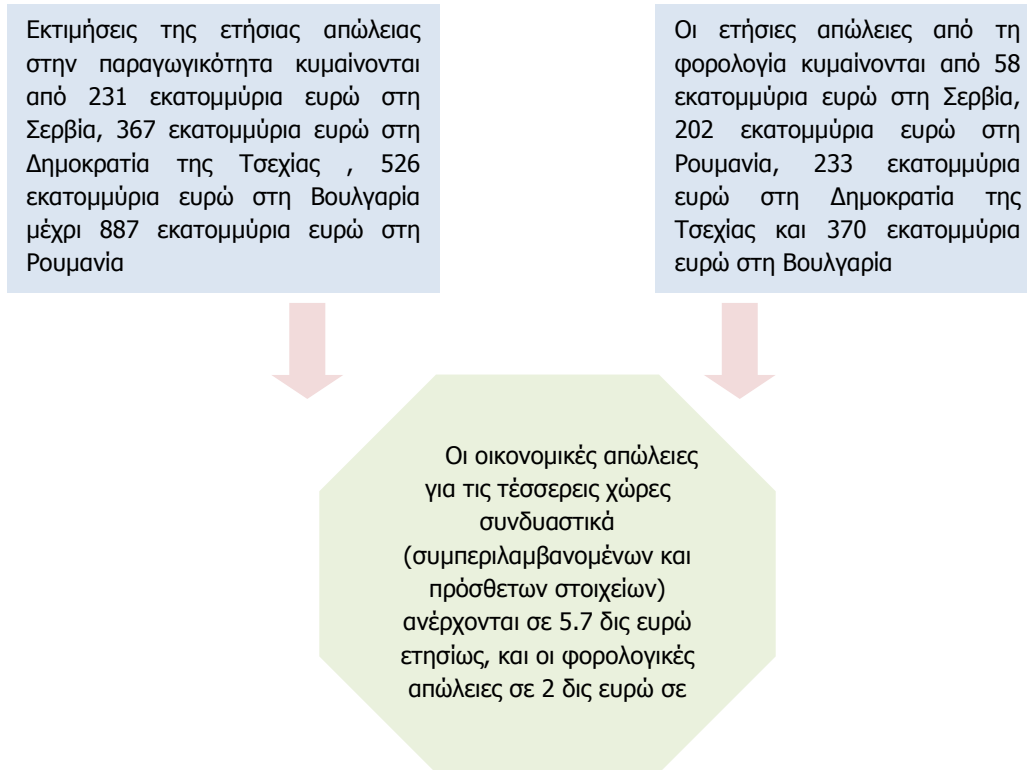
Εκτιμήσεις της ετήσιας απώλειας στην παραγωγικότητα κυμαίνονται από 231 εκατομμύρια ευρώ στη Σερβία, 367 εκατομμύρια ευρώ στη Δημοκρατία της Τσεχίας , 526 εκατομμύρια ευρώ στη Βουλγαρία μέχρι 887 εκατομμύρια ευρώ στη Ρουμανία

Οι ετήσιες απώλειες από τη φορολογία κυμαίνονται από 58 εκατομμύρια ευρώ στη Σερβία, 202 εκατομμύρια ευρώ στη Ρουμανία, 233 εκατομμύρια ευρώ στη Δημοκρατία της Τσεχίας και 370 εκατομμύρια ευρώ στη Βουλγαρία

Οι οικονομικές απώλειες για τις τέσσερεις χώρες συνδυαστικά (συμπεριλαμβανομένων και πρόσθετων στοιχείων) ανέρχονται σε 5.7 δις ευρώ ετησίως, και οι φορολογικές απώλειες σε 2 δις ευρώ σε